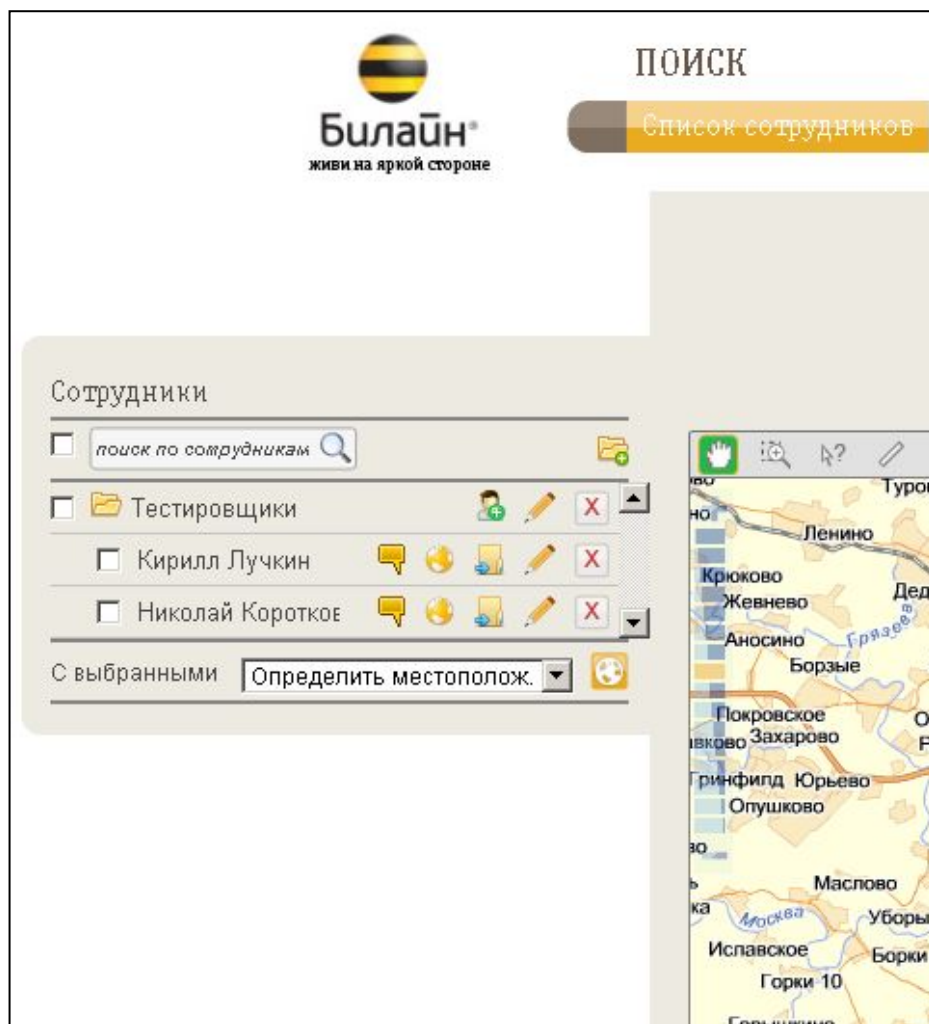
Билайн®
живи на яркой стороне

ПОИСК

Список сотрудников

Сотрудники

поиск по сотрудникам

Тестировщики

Кирилл Лучкин

Николай Короткое

С выбранными

Определить местополож.

Туро
Ленино
Крюково
Жевнево
Дед
Аносино
Грязева
Борзые
Покровское
Захарово
Гринфилд
Юрьево
Опушково
Маслово
Москва
Уборы
Иславское
Борки
Горки-10